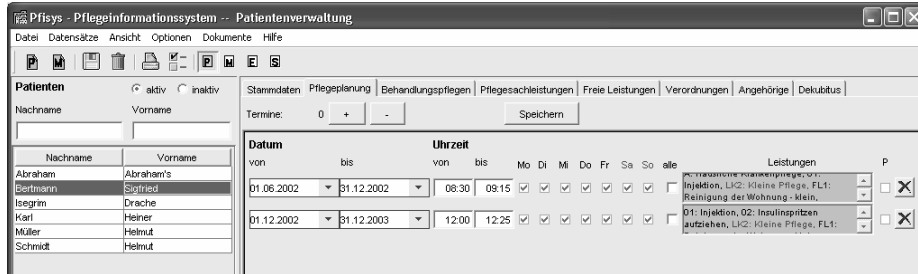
Pfisys - Pflegeinformationssystem -- Patientenverwaltung

Datei Datensätze Ansicht Optionen Dokumente Hilfe

P M P M E S

Patienten
aktiv inaktiv
Nachname Vorname

| Nachname | Vorname |
|---|---|
| Abraham | Abraham's |
| Bertmann | Sigfried |
| Isegrim | Drache |
| Karl | Heiner |
| Müller | Helmut |
| Schmidt | Helmut |

Stammdaten | Pflegeplanung | Behandlungspflegen | Pflegesachleistungen | Freie Leistungen | Verordnungen | Angehörige | Dekubitus

Termine: 0 + -
Speichern

| Datum von | bis | Uhrzeit von | bis | Mo | Di | Mi | Do | Fr | Sa | So | alle | Leistungen | P |
|---|---|---|---|---|---|---|---|---|---|---|---|---|---|
| 01.06.2002 | 31.12.2002 | 08:30 | 09:15 | | | | | | | | | A: Häusliche Krankenpflege, 01: Injektion, LK2: Kleine Pflege, FL1: Reinigung der Wohnung - klein, | X |
| 01.12.2002 | 31.12.2003 | 12:00 | 12:25 | | | | | | | | | 01: Injektion, 02: Insulinspritzen aufziehen, LK2: Kleine Pflege, FL1: | X |